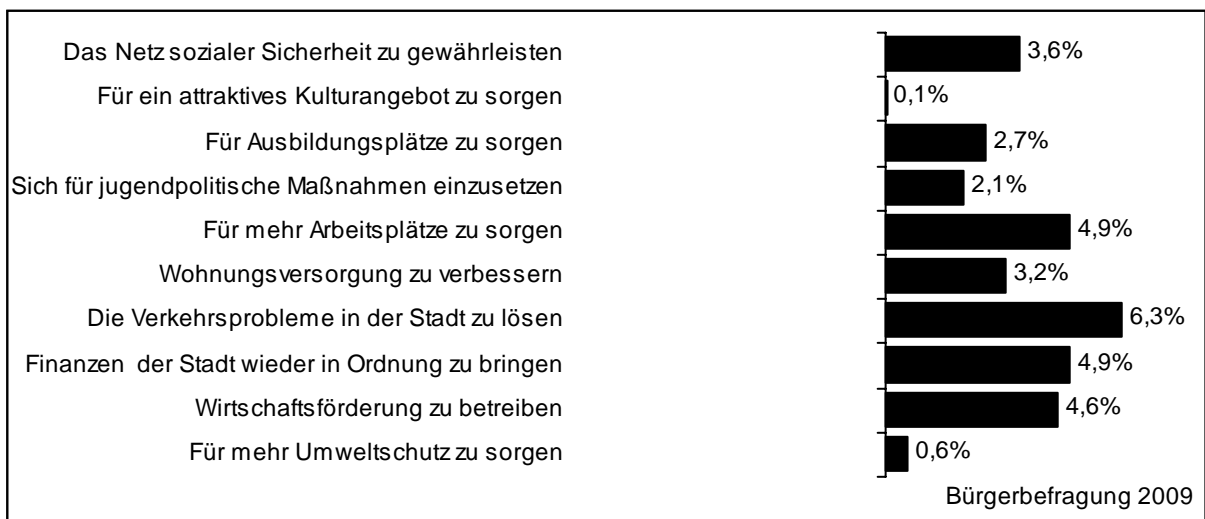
| | |
|---|---|
| Das Netz sozialer Sicherheit zu gewährleisten | 3,6% |
| Für ein attraktives Kulturangebot zu sorgen | 0,1% |
| Für Ausbildungsplätze zu sorgen | 2,7% |
| Sich für jugendpolitische Maßnahmen einzusetzen | 2,1% |
| Für mehr Arbeitsplätze zu sorgen | 4,9% |
| Wohnungsversorgung zu verbessern | 3,2% |
| Die Verkehrsprobleme in der Stadt zu lösen | 6,3% |
| Finanzen der Stadt wieder in Ordnung zu bringen | 4,9% |
| Wirtschaftsförderung zu betreiben | 4,6% |
| Für mehr Umweltschutz zu sorgen | 0,6% |

Bürgerbefragung 2009